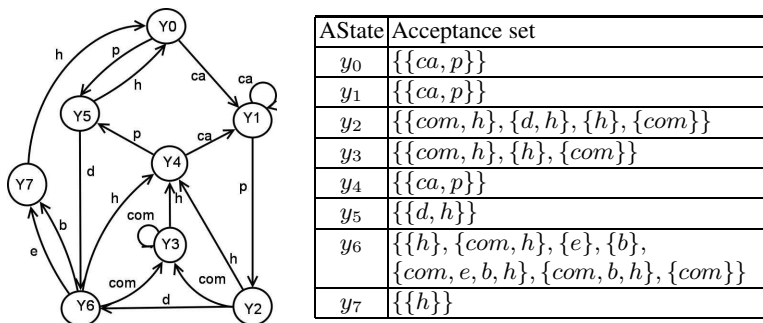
Y0
h
p
h
ca
ca
Y5
Y1
p
ca
Y4
d
p
Y7
h
com
h
b
Y3
e
h
com
com
Y6
d
Y2

| AState | Acceptance set |
|---|---|
| $y_0$ | $\{\{ca, p\}\}$ |
| $y_1$ | $\{\{ca, p\}\}$ |
| $y_2$ | $\{\{com, h\}, \{d, h\}, \{h\}, \{com\}\}$ |
| $y_3$ | $\{\{com, h\}, \{h\}, \{com\}\}$ |
| $y_4$ | $\{\{ca, p\}\}$ |
| $y_5$ | $\{\{d, h\}\}$ |
| $y_6$ | $\{\{h\}, \{com, h\}, \{e\}, \{b\}, \{com, e, b, h\}, \{com, b, h\}, \{com\}\}$ |
| $y_7$ | $\{\{h\}\}$ |